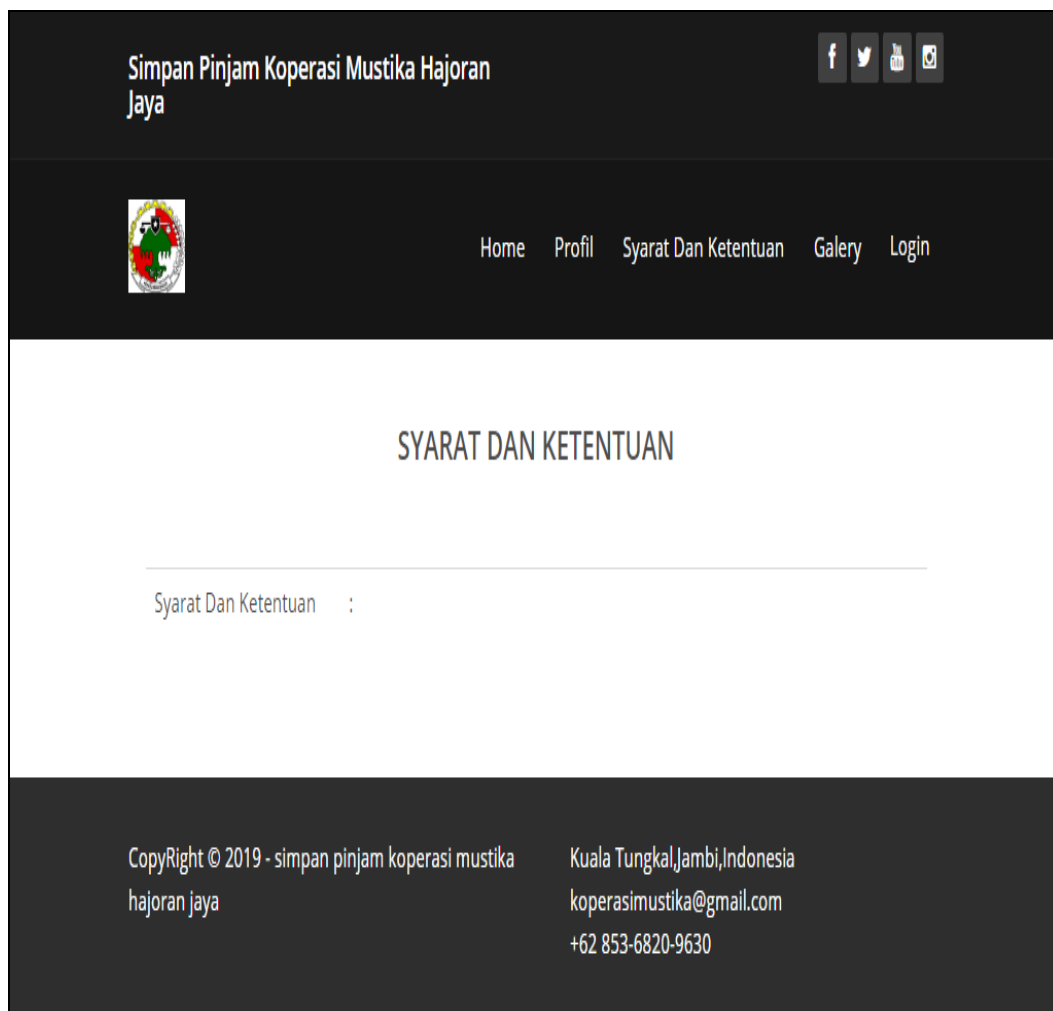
Simpan Pinjam Koperasi Mustika Hajoran Jaya

Home Profil Syarat Dan Ketentuan Galery Login

SYARAT DAN KETENTUAN

Syarat Dan Ketentuan :

CopyRight © 2019 - simpan pinjam koperasi mustika hajoran jaya

Kuala Tungkal,Jambi,Indonesia
koperasimustika@gmail.com
+62 853-6820-9630